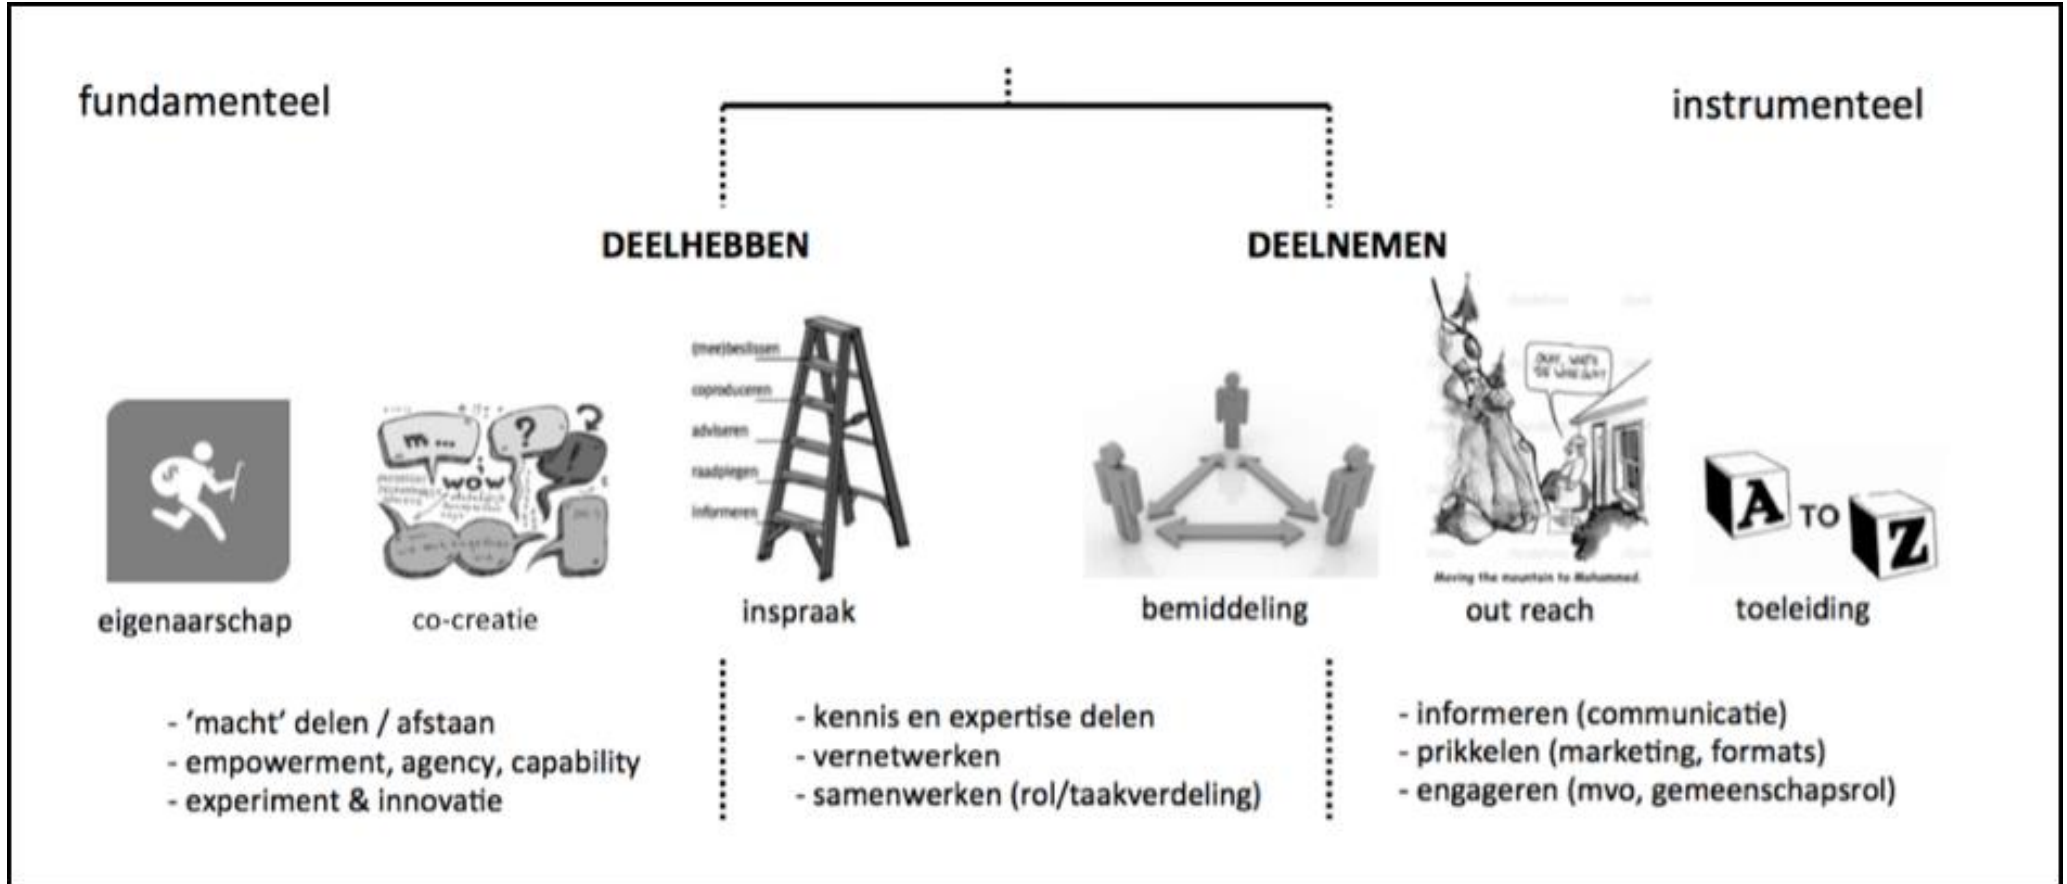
fundamenteel

instrumenteel

DEELHEBBEN

DEELNEMEN

(mee)beslissen
coproduceren
adviseren
raadplegen
informeren

m...
WOW
?
!

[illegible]

Moving the mountain to Mohammed.

A TO Z

eigenaarschap

co-creatie

inspraak

bemiddeling

out reach

toeleiding

- 'macht' delen / afstaan
- empowerment, agency, capability
- experiment & innovatie

- kennis en expertise delen
- vernetwerken
- samenwerken (rol/taakverdeling)

- informeren (communicatie)
- prikkelen (marketing, formats)
- engageren (mvo, gemeenschapsrol)